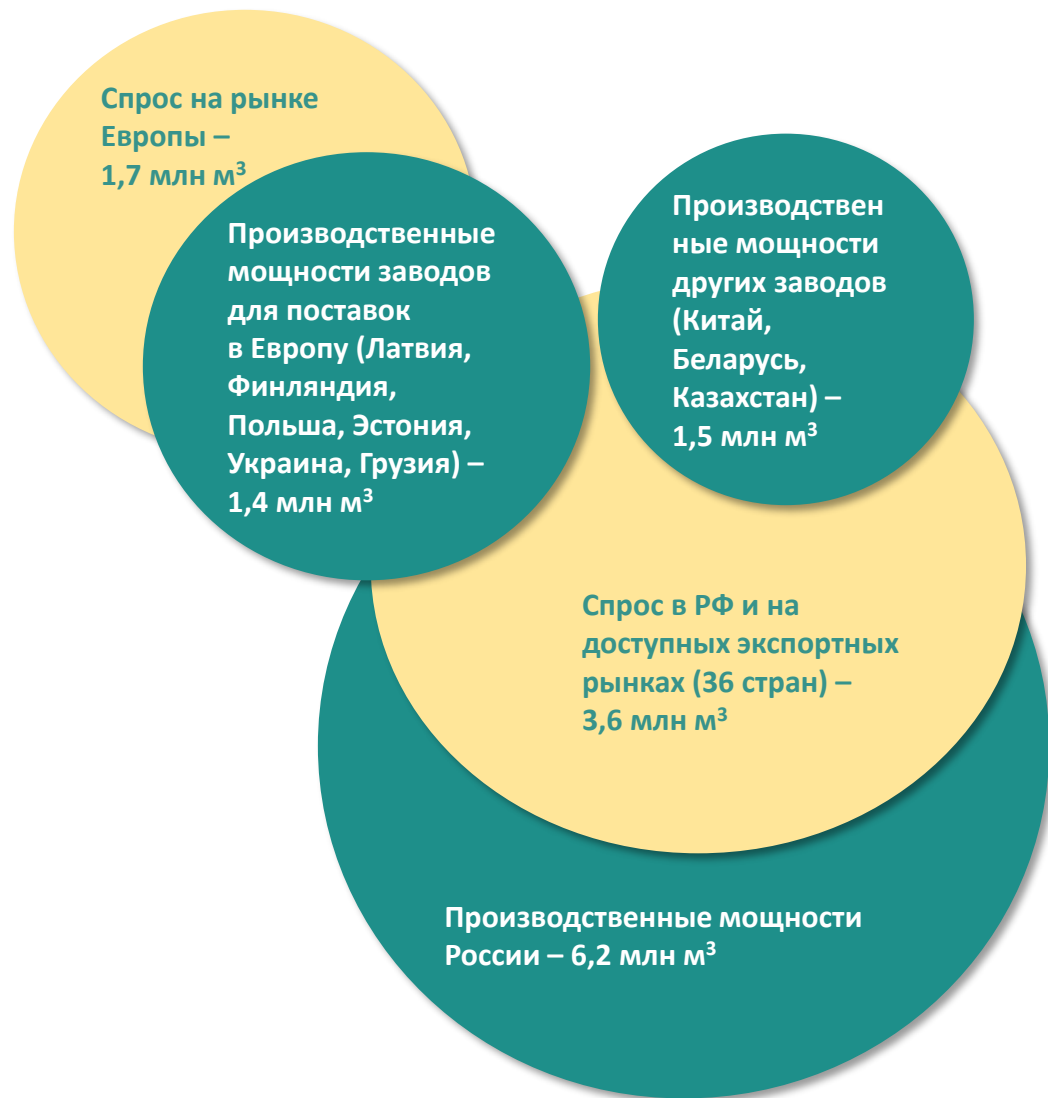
Спрос на рынке Европы – 1,7 млн м$^3$

Производственные мощности заводов для поставок в Европу (Латвия, Финляндия, Польша, Эстония, Украина, Грузия) – 1,4 млн м$^3$

Производственные мощности других заводов (Китай, Беларусь, Казахстан) – 1,5 млн м$^3$

Спрос в РФ и на доступных экспортных рынках (36 стран) – 3,6 млн м$^3$

Производственные мощности России – 6,2 млн м$^3$